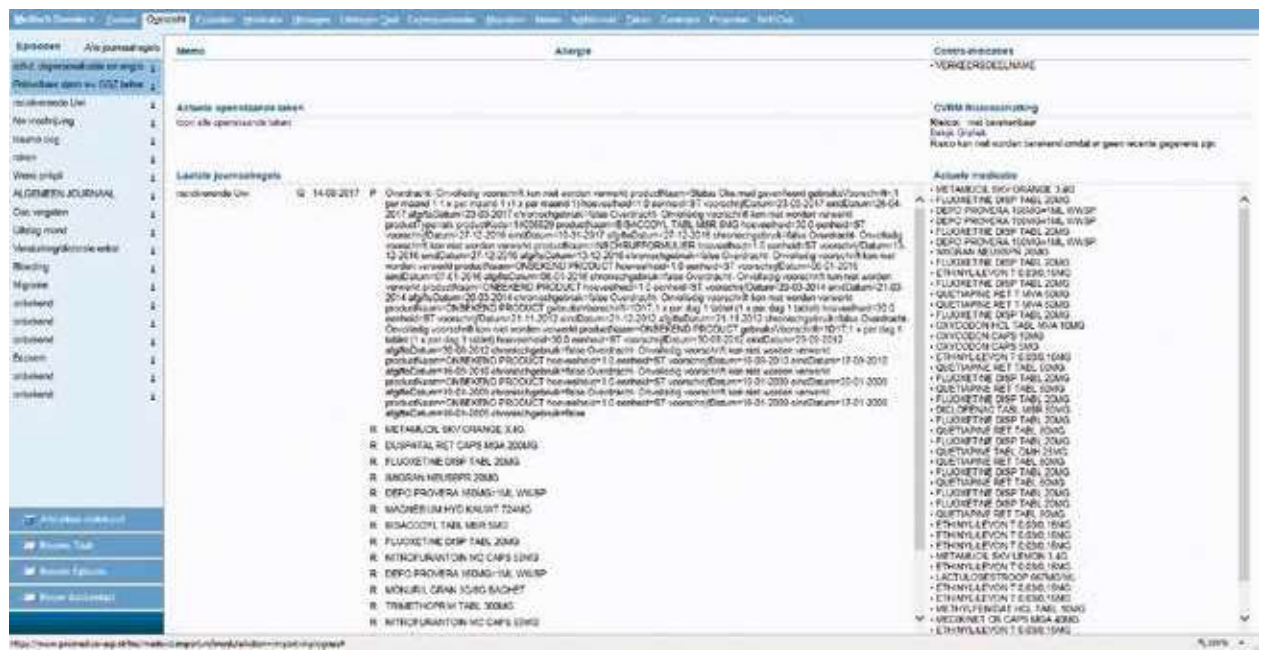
Medisch Dossier | Overzicht | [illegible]

Episoden | Alle journaalregels

Memo | Allergie | Contra-indicaties
- VERKEERSDEELNAME

Actuele openstaande taken
Toon alle openstaande taken

CVRM Risicoschatting
Risico: niet berekenbaar
Reeds Onvolledig
Risico kan niet worden berekend omdat er geen recente gegevens zijn.

Laatste journaalregels
recidiverende Uwi | 14-09-2017 | P | Overdracht: Onvolledig voorschrift kon niet worden verwerkt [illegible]

R METAMUCIL SKY ORANGE 3,4G
R DUSPATAL RET CAPS MGA 200MG
R FLUOXETINE DISP TABL 20MG
R SINGRAN NEUSSPR 20MG
R DEPO PROVERA 150MG/1ML WWSP
R MAGNESIUM HYD KAUWT 724MG
R BISACODYL TABL MSR 5MG
R FLUOXETINE DISP TABL 20MG
R NITROFURANTOIN MC CAPS 50MG
R DEPO PROVERA 150MG/1ML WWSP
R MONURIL GRAN 3G/8G SACHET
R TRIMETHOPRIM TABL 300MG
R NITROFURANTOIN MC CAPS 50MG

Actuele medicatie
- METAMUCIL SKY ORANGE 3,4G
- FLUOXETINE DISP TABL 20MG
- DEPO PROVERA 150MG/1ML WWSP
- DEPO PROVERA 150MG/1ML WWSP
- FLUOXETINE DISP TABL 20MG
- DEPO PROVERA 150MG/1ML WWSP
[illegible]

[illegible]